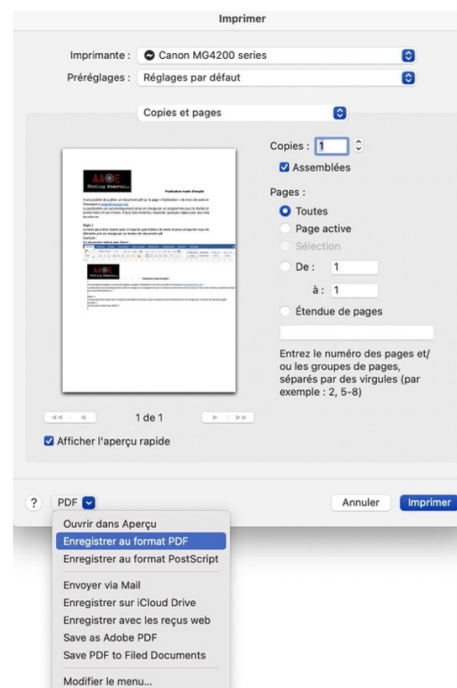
Imprimer

Imprimante : Canon MG4200 series

Préréglages : Réglages par défaut

Copies et pages

Copies : 1

Assemblées

Pages :

Toutes

Page active

Sélection

De : 1

à : 1

Étendue de pages

Entrez le numéro des pages et/ou les groupes de pages, séparés par des virgules (par exemple : 2, 5-8)

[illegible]

1 de 1

Afficher l'aperçu rapide

?

PDF

Annuler

Imprimer

Ouvrir dans Aperçu

Enregistrer au format PDF

Enregistrer au format PostScript

Envoyer via Mail

Enregistrer sur iCloud Drive

Enregistrer avec les reçus web

Save as Adobe PDF

Save PDF to Filed Documents

Modifier le menu...